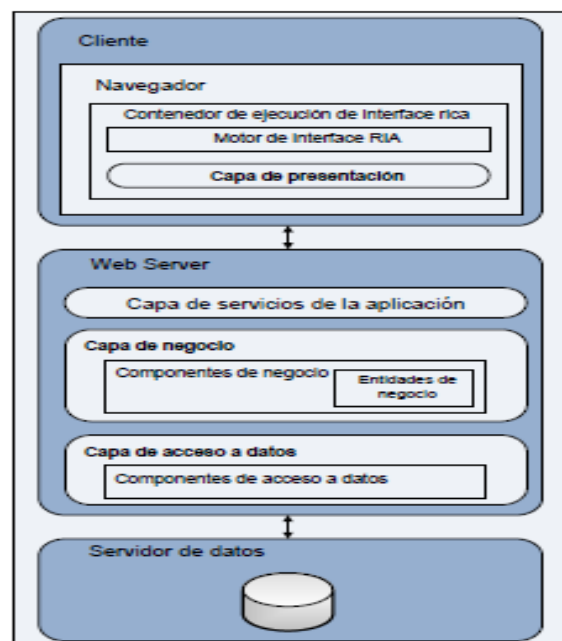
Cliente

Navegador

Contenedor de ejecución de interface rica

Motor de interface RIA

Capa de presentación

Web Server

Capa de servicios de la aplicación

Capa de negocio

Componentes de negocio

Entidades de negocio

Capa de acceso a datos

Componentes de acceso a datos

Servidor de datos